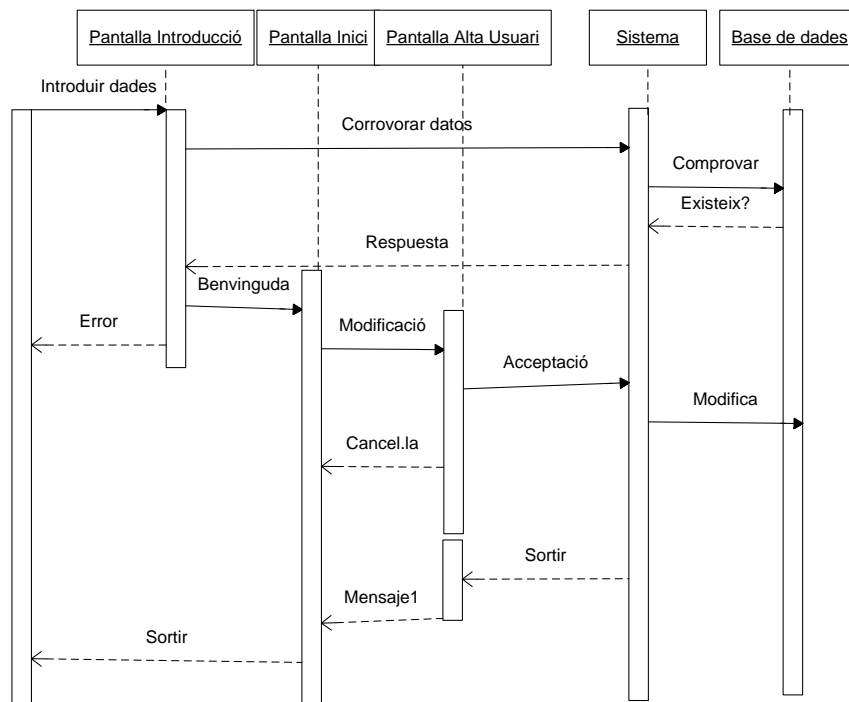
Pantalla Introducció
Pantalla Inici
Pantalla Alta Usuari
Sistema
Base de dades

Introduir dades
Corrovorar datos
Comprovar
Existeix?
Respuesta
Benvinguda
Error
Modificació
Acceptació
Modifica
Cancel.la
Sortir
Mensaje1
Sortir